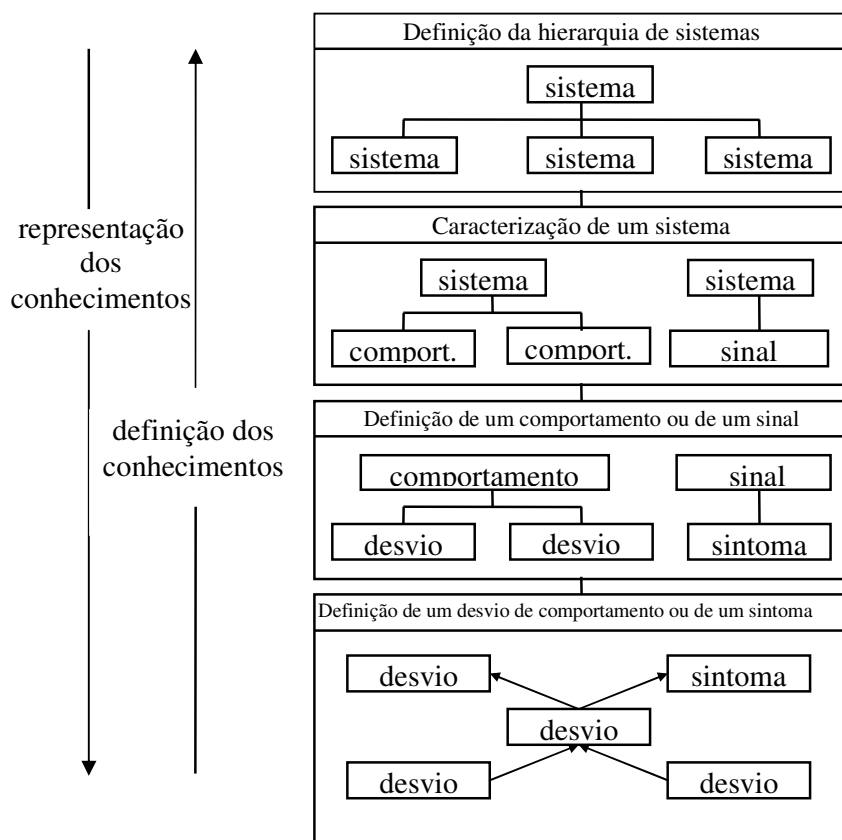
representação dos conhecimentos

definição dos conhecimentos

Definição da hierarquia de sistemas

sistema

sistema

sistema

sistema

Caracterização de um sistema

sistema

comport.

comport.

sistema

sinal

Definição de um comportamento ou de um sinal

comportamento

desvio

desvio

sinal

sintoma

Definição de um desvio de comportamento ou de um sintoma

desvio

sintoma

desvio

desvio

desvio